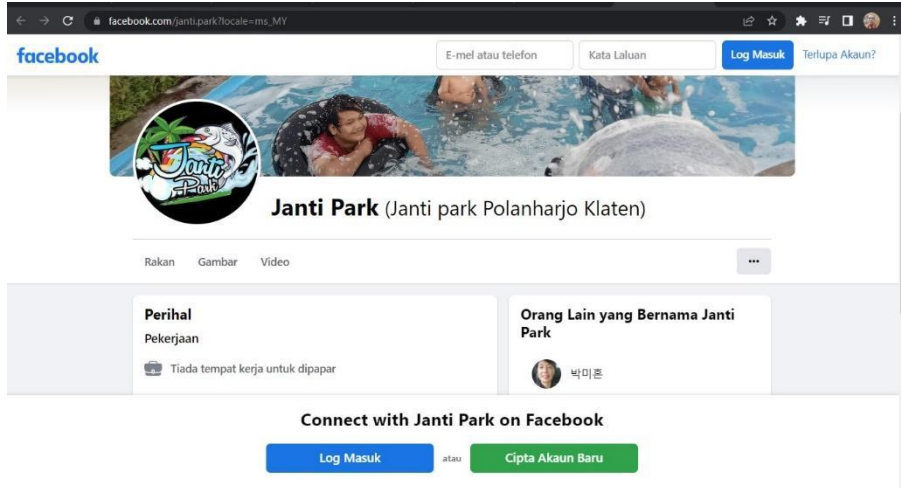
facebook.com/janti.park?locale=ms_MY

facebook

E-mel atau telefon

Kata Laluan

Log Masuk

Terlupa Akaun?

Janti Park

Janti Park (Janti park Polanharjo Klaten)

Rakan Gambar Video

...

Perihal

Pekerjaan

Tiada tempat kerja untuk dipapar

Orang Lain yang Bernama Janti Park

박미촌

Connect with Janti Park on Facebook

Log Masuk atau Cipta Akaun Baru